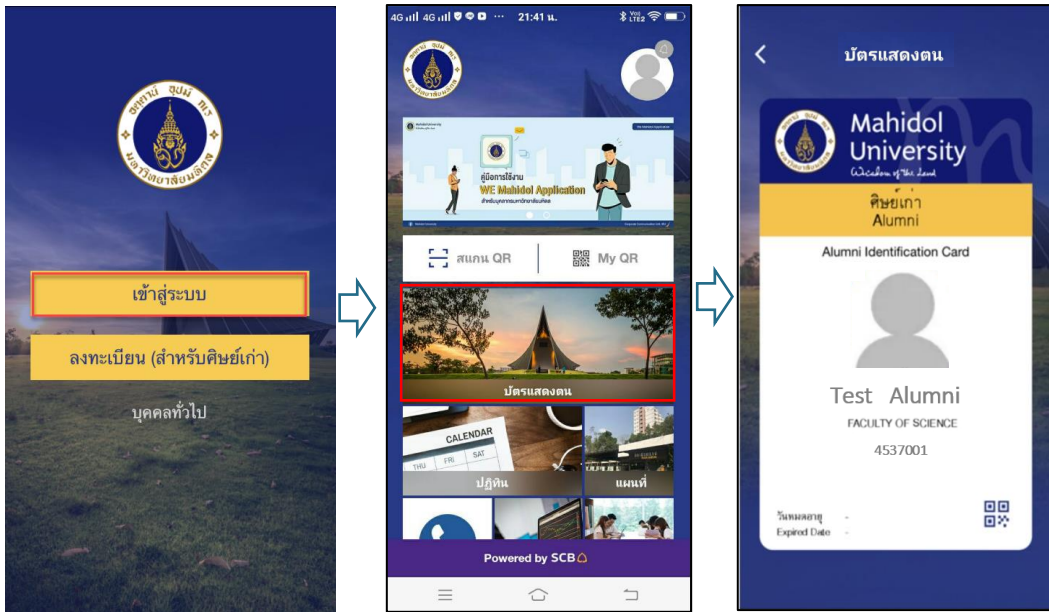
อตฺตานํ อุปมํ กเร
มหาวิทยาลัยมหิดล

เข้าสู่ระบบ

ลงทะเบียน (สำหรับศิษย์เก่า)

บุคคลทั่วไป

4G 4G 21:41 น.

คู่มือการใช้งาน
WE Mahidol Application

สแกน QR

My QR

บัตรแสดงตน

CALENDAR
THU FRI SAT

ปฏิทิน

แผนที่

Powered by SCB

บัตรแสดงตน

Mahidol University
Wisdom of the Land

ศิษย์เก่า
Alumni

Alumni Identification Card

Test Alumni

FACULTY OF SCIENCE

4537001

วันหมดอายุ -
Expired Date -